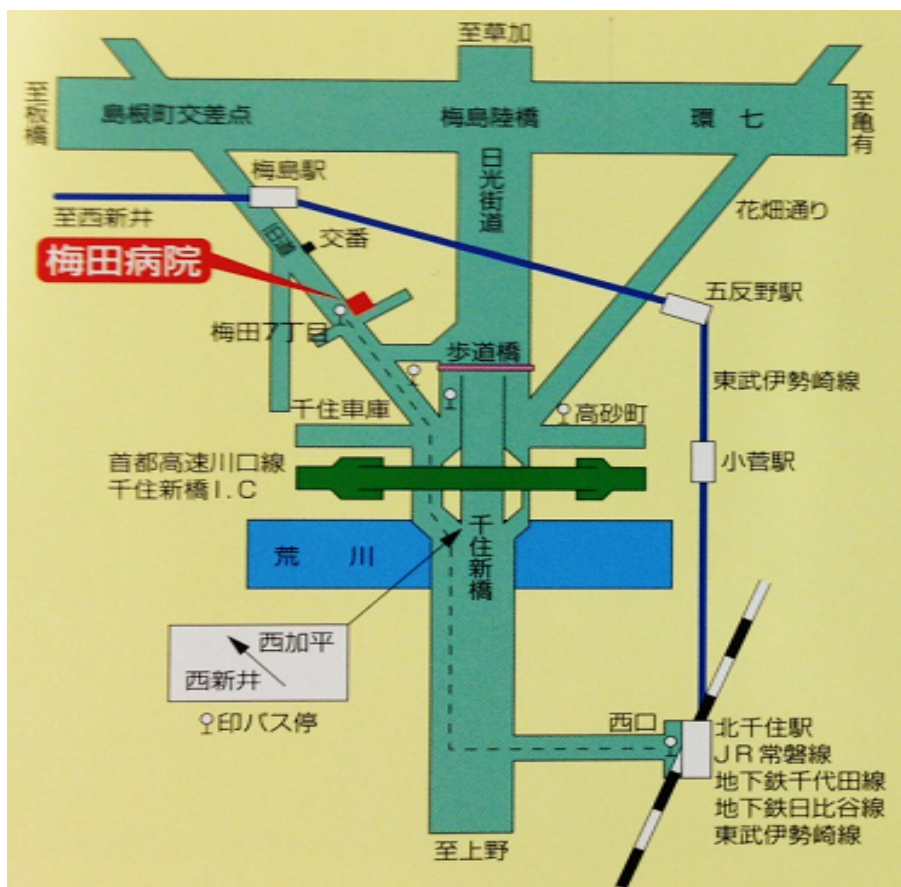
至草加

至板橋

島根町交差点

梅島陸橋

環七

至亀有

梅島駅

日光街道

至西新井

花畑通り

旧道

交番

梅田病院

五反野駅

梅田7丁目

歩道橋

東武伊勢崎線

千住車庫

高砂町

首都高速川口線
千住新橋 I . C

小菅駅

荒川

千住新橋

西加平

西新井

印バス停

西口

北千住駅
JR常磐線
地下鉄千代田線
地下鉄日比谷線
東武伊勢崎線

至上野